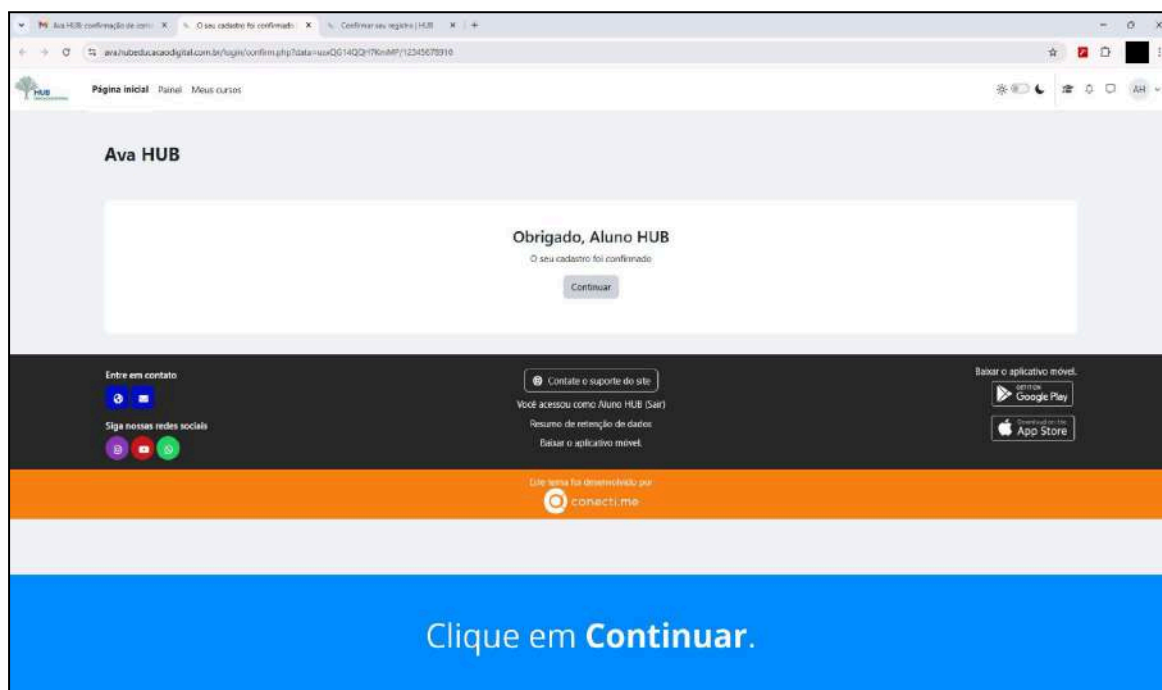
Ava HUB confirmação de conta | O seu cadastro foi confirmado | Confirmar seu registro | HUB

ava.hubeducacaodigital.com.br/login/confirm.php?data=uxaQG14QQrI7KnMP/12345678910

HUB

Página inicial Painel Meus cursos

AH

Ava HUB

Obrigado, Aluno HUB

O seu cadastro foi confirmado

Continuar

Entre em contato

Siga nossas redes sociais

Contate o suporte do site

Você acessou como Aluno HUB (Sair)

Resumo de retenção de dados

Baixar o aplicativo móvel.

Baixar o aplicativo móvel.

GET IT ON Google Play

Download on the App Store

Este tema foi desenvolvido por

conecti.me

Clique em **Continuar**.